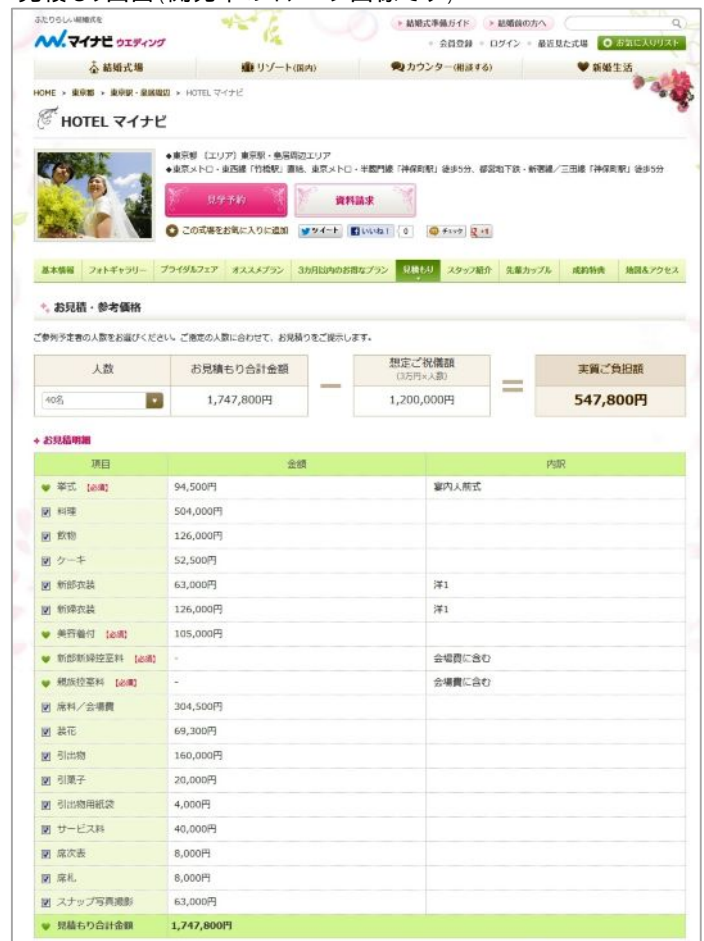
ふたりらしい結婚式を
マイナビ ウエディング
結婚式準備ガイド 結婚後の方へ
会員登録 ログイン 最近見た式場 お気に入りリスト
結婚式場 リゾート(国内) カウンター(相談する) 新婚生活

HOME > 東京都 > 東京駅・皇居周辺 > HOTEL マイナビ

HOTEL マイナビ

◆東京都 (エリア) 東京駅・皇居周辺エリア
◆東京メトロ・東西線「竹橋駅」直結、東京メトロ・半蔵門線「神保町駅」徒歩5分、都営地下鉄・新宿線／三田線「神保町駅」徒歩5分

見学予約 資料請求
この式場をお気に入りに追加 ツイート いいね! 0 チェック +1

基本情報 フォトギャラリー ブライダルフェア オススメプラン 3カ月以内のお得なプラン 見積もり スタッフ紹介 先輩カップル 成約特典 地図&アクセス

お見積・参考価格

ご参列予定者の人数をお選びください。ご指定の人数に合わせて、お見積りをご提示します。

| 人数 | お見積もり合計金額 | | 想定ご祝儀額 (3万円×人数) | | 実質ご負担額 |
|---|---|---|---|---|---|
| 40名 | 1,747,800円 | − | 1,200,000円 | = | 547,800円 |

お見積明細

| 項目 | 金額 | 内訳 |
|---|---|---|
| 挙式 [必須] | 94,500円 | 室内人前式 |
| 料理 | 504,000円 | |
| 飲物 | 126,000円 | |
| ケーキ | 52,500円 | |
| 新郎衣装 | 63,000円 | 洋1 |
| 新婦衣装 | 126,000円 | 洋1 |
| 美容着付 [必須] | 105,000円 | |
| 新郎新婦控室料 [必須] | - | 会場費に含む |
| 親族控室料 [必須] | - | 会場費に含む |
| 席料／会場費 | 304,500円 | |
| 装花 | 69,300円 | |
| 引出物 | 160,000円 | |
| 引菓子 | 20,000円 | |
| 引出物用紙袋 | 4,000円 | |
| サービス料 | 40,000円 | |
| 席次表 | 8,000円 | |
| 席札 | 8,000円 | |
| スナップ写真撮影 | 63,000円 | |
| 見積もり合計金額 | 1,747,800円 | |